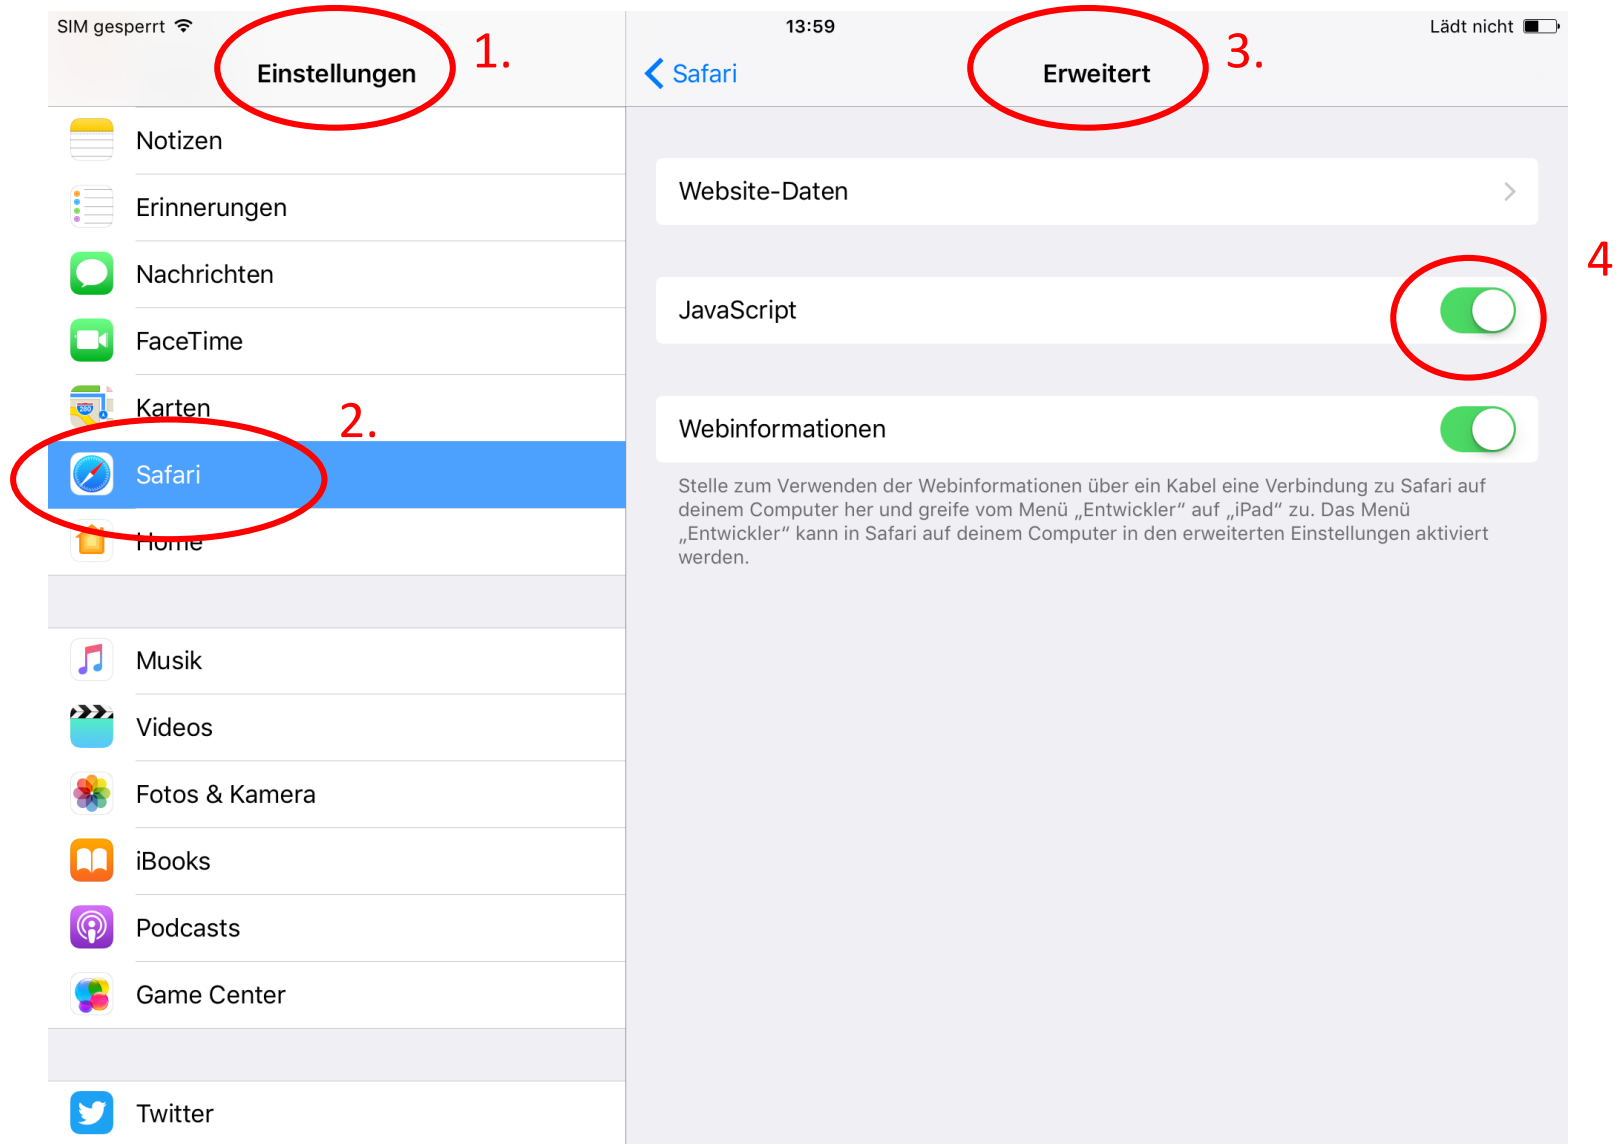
SIM gesperrt

13:59

Lädt nicht

Einstellungen

1.

Safari

Erweitert

3.

Notizen

Erinnerungen

Nachrichten

FaceTime

Karten

2.

Safari

Home

Musik

Videos

Fotos & Kamera

iBooks

Podcasts

Game Center

Twitter

Website-Daten

4

JavaScript

Webinformationen

Stelle zum Verwenden der Webinformationen über ein Kabel eine Verbindung zu Safari auf deinem Computer her und greife vom Menü „Entwickler“ auf „iPad“ zu. Das Menü „Entwickler“ kann in Safari auf deinem Computer in den erweiterten Einstellungen aktiviert werden.